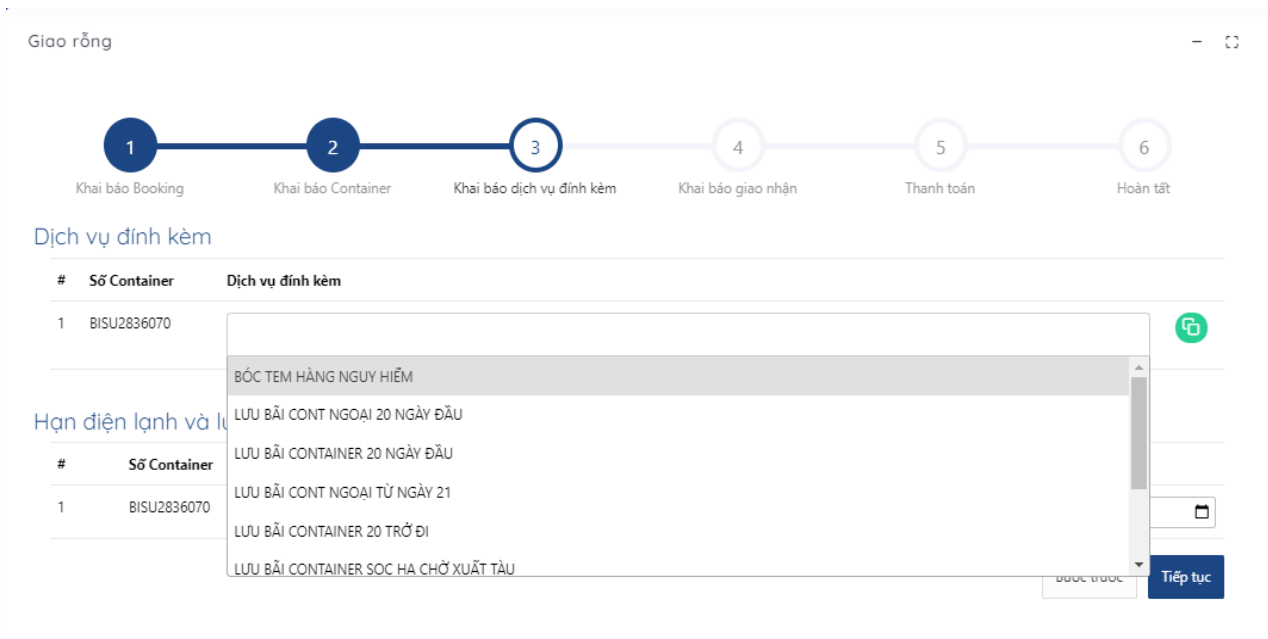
Giao rỗng

1
Khai báo Booking
2
Khai báo Container
3
Khai báo dịch vụ đính kèm
4
Khai báo giao nhận
5
Thanh toán
6
Hoàn tất

Dịch vụ đính kèm

| # | Số Container | Dịch vụ đính kèm |
|---|---|---|
| 1 | BISU2836070 | |

BÓC TEM HÀNG NGUY HIỂM
LƯU BÃI CONT NGOẠI 20 NGÀY ĐẦU
LƯU BÃI CONTAINER 20 NGÀY ĐẦU
LƯU BÃI CONT NGOẠI TỪ NGÀY 21
LƯU BÃI CONTAINER 20 TRỞ ĐI
LƯU BÃI CONTAINER SOC HẠ CHỜ XUẤT TÀU

Hạn điện lạnh và lư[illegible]

| # | Số Container |
|---|---|
| 1 | BISU2836070 |

Bước trước
Tiếp tục